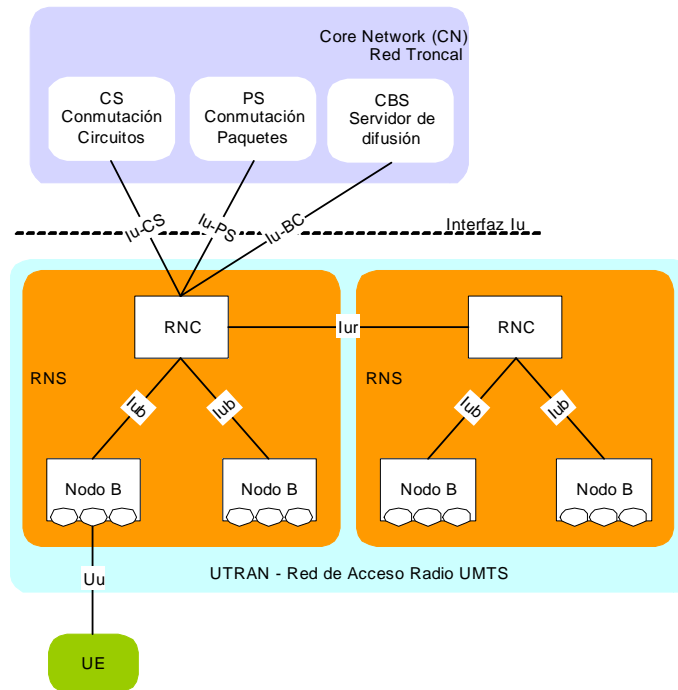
Core Network (CN)
Red Troncal

CS
Conmutación
Circuitos

PS
Conmutación
Paquetes

CBS
Servidor de
difusión

Iu-CS
Iu-PS
Iu-BC

Interfaz Iu

RNC
Iur
RNC

RNS
Iub
Iub

RNS
Iub
Iub

Nodo B
Nodo B
Nodo B
Nodo B

Uu

UTRAN - Red de Acceso Radio UMTS

UE